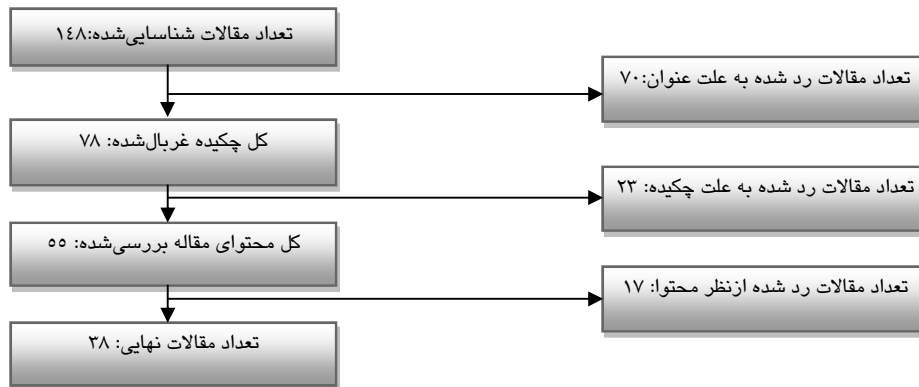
تعداد مقالات شناسایی‌شده:۱۴۸

تعداد مقالات رد شده به علت عنوان:۷۰

کل چکیده غربال‌شده: ۷۸

تعداد مقالات رد شده به علت چکیده: ۲۳

کل محتوای مقاله بررسی‌شده: ۵۵

تعداد مقالات رد شده ازنظر محتوا: ۱۷

تعداد مقالات نهایی: ۳۸